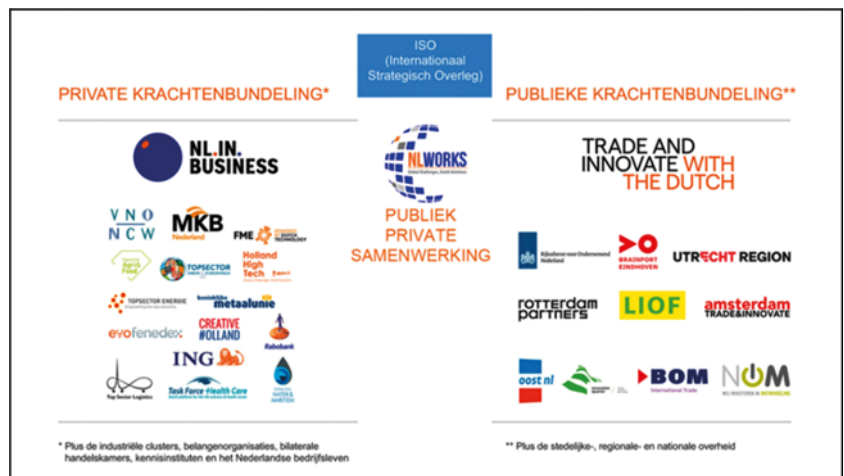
ISO
(Internationaal Strategisch Overleg)

PRIVATE KRACHTENBUNDELING*

NL.IN. BUSINESS

VNO NCW

MKB Nederland

FME

Topsector Agri&Food

TOPSECTOR

Holland High Tech

TOPSECTOR ENERGIE

koninklijke metaalunie

evofenedex

CREATIVE HOLLAND

Rabobank

ING

Top Sector Logistics

Task Force Health Care

WATER & MARITIEM

NLWORKS
Global Challenges, Dutch Solutions

PUBLIEK PRIVATE SAMENWERKING

PUBLIEKE KRACHTENBUNDELING**

TRADE AND INNOVATE WITH THE DUTCH

Rijksdienst voor Ondernemend Nederland

BRAINPORT EINDHOVEN

UTRECHT REGION

rotterdam partners

LIOF

amsterdam TRADE&INNOVATE

oost nl

BOM International Trade

NOM

* Plus de industriële clusters, belangenorganisaties, bilaterale handelskamers, kennisinstituten en het Nederlandse bedrijfsleven

** Plus de stedelijke-, regionale- en nationale overheid